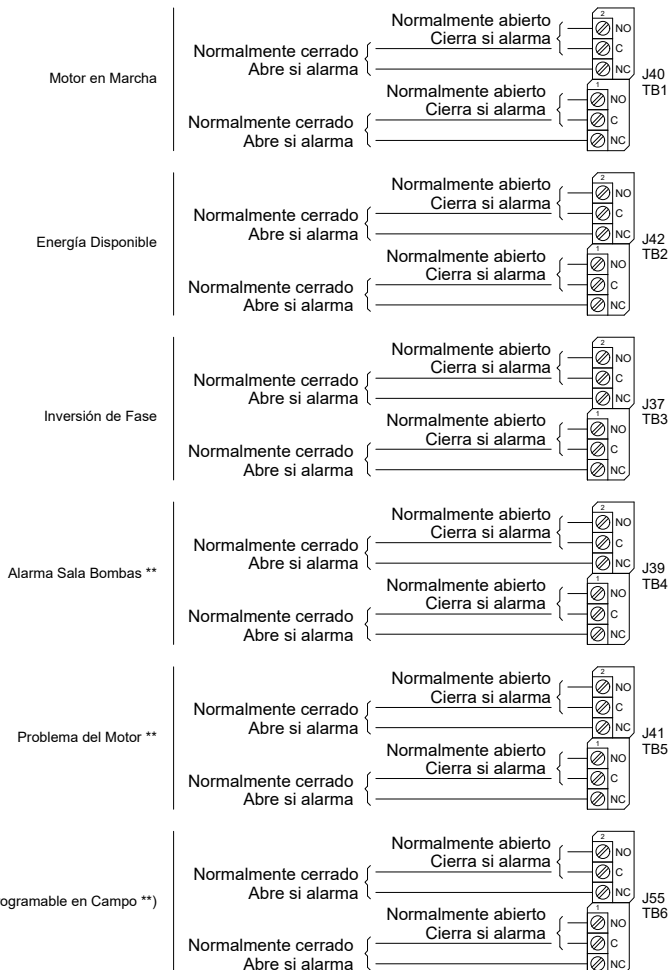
Motor en Marcha

Normalmente abierto
Cierra si alarma
Normalmente cerrado
Abre si alarma
2
NO
C
NC
J40
TB1
Normalmente abierto
Cierra si alarma
Normalmente cerrado
Abre si alarma
1
NO
C
NC

Energía Disponible

Normalmente abierto
Cierra si alarma
Normalmente cerrado
Abre si alarma
2
NO
C
NC
J42
TB2
Normalmente abierto
Cierra si alarma
Normalmente cerrado
Abre si alarma
1
NO
C
NC

Inversión de Fase

Normalmente abierto
Cierra si alarma
Normalmente cerrado
Abre si alarma
2
NO
C
NC
J37
TB3
Normalmente abierto
Cierra si alarma
Normalmente cerrado
Abre si alarma
1
NO
C
NC

Alarma Sala Bombas **

Normalmente abierto
Cierra si alarma
Normalmente cerrado
Abre si alarma
2
NO
C
NC
J39
TB4
Normalmente abierto
Cierra si alarma
Normalmente cerrado
Abre si alarma
1
NO
C
NC

Problema del Motor **

Normalmente abierto
Cierra si alarma
Normalmente cerrado
Abre si alarma
2
NO
C
NC
J41
TB5
Normalmente abierto
Cierra si alarma
Normalmente cerrado
Abre si alarma
1
NO
C
NC

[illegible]ogramable en Campo **)

Normalmente abierto
Cierra si alarma
Normalmente cerrado
Abre si alarma
2
NO
C
NC
J55
TB6
Normalmente abierto
Cierra si alarma
Normalmente cerrado
Abre si alarma
1
NO
C
NC